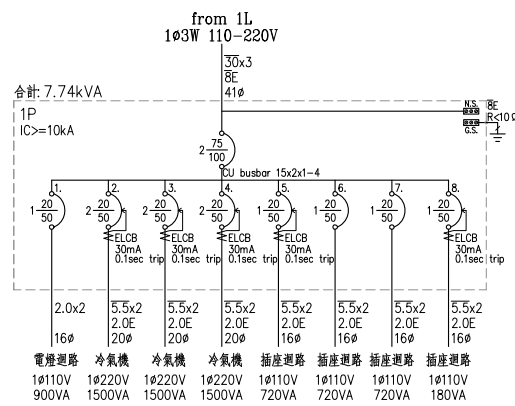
from 1L
1ø3W 110-220V

30x3
8E
41ø

合計: 7.74kVA
1P
IC>=10kA

N.S.
G.S.
8E
R<10Ω

2 $\frac{75}{100}$
CU busbar 15x2x1-4

1.
1 $\frac{20}{50}$
2.0x2
16ø
電燈迴路
1ø110V
900VA

2.
2 $\frac{20}{50}$
ELCB
30mA
0.1sec trip
5.5x2
2.0E
20ø
冷氣機
1ø220V
1500VA

3.
2 $\frac{20}{50}$
ELCB
30mA
0.1sec trip
5.5x2
2.0E
20ø
冷氣機
1ø220V
1500VA

4.
2 $\frac{20}{50}$
ELCB
30mA
0.1sec trip
5.5x2
2.0E
20ø
冷氣機
1ø220V
1500VA

5.
1 $\frac{20}{50}$
ELCB
30mA
0.1sec trip
5.5x2
2.0E
16ø
插座迴路
1ø110V
720VA

6.
1 $\frac{20}{50}$
5.5x2
2.0E
16ø
插座迴路
1ø110V
720VA

7.
1 $\frac{20}{50}$
5.5x2
2.0E
16ø
插座迴路
1ø110V
720VA

8.
1 $\frac{20}{50}$
ELCB
30mA
0.1sec trip
5.5x2
2.0E
16ø
插座迴路
1ø110V
180VA